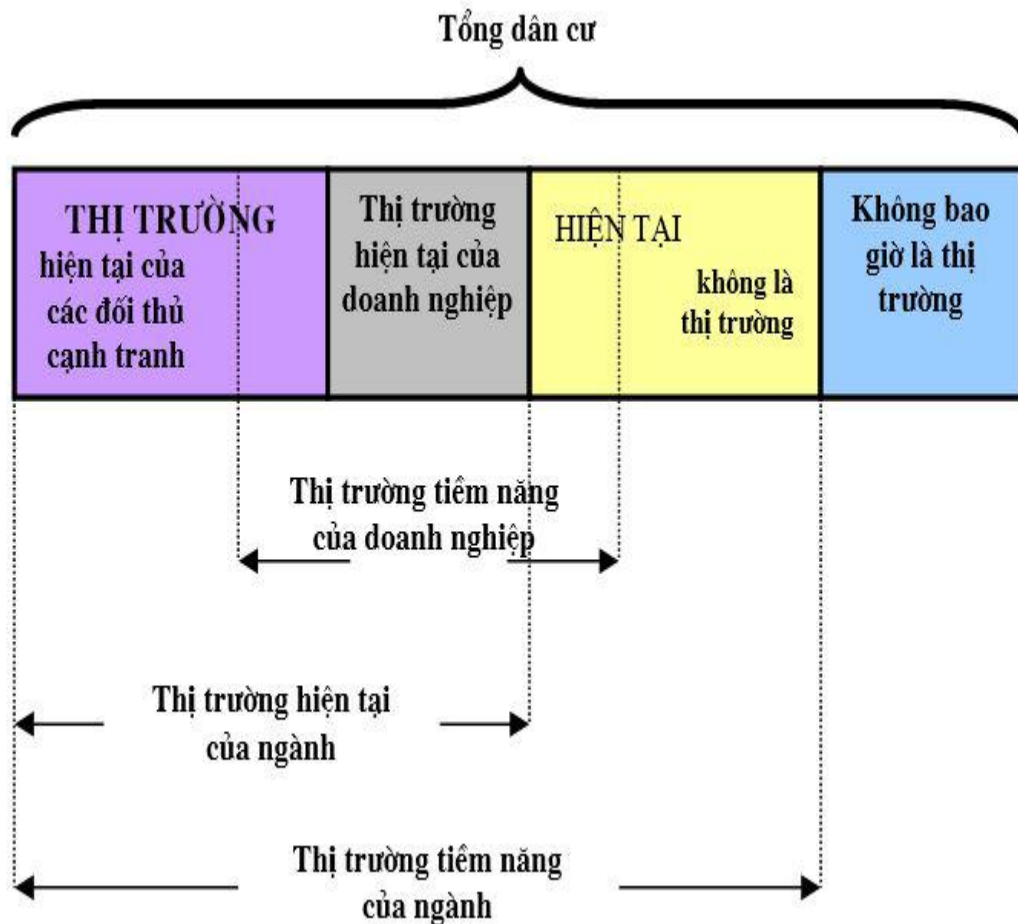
Tổng dân cư

THỊ TRƯỜNG hiện tại của các đối thủ cạnh tranh

Thị trường hiện tại của doanh nghiệp

HIỆN TẠI không là thị trường

Không bao giờ là thị trường

Thị trường tiềm năng của doanh nghiệp

Thị trường hiện tại của ngành

Thị trường tiềm năng của ngành